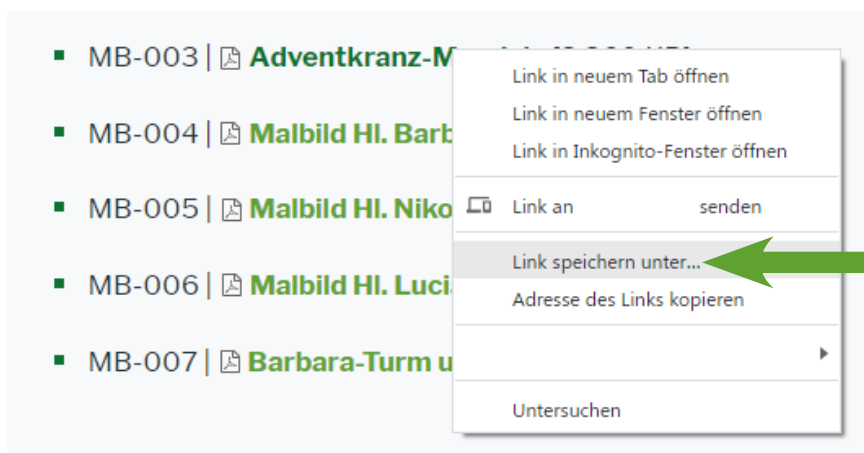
MB-003 | Adventkranz-M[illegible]

MB-004 | Malbild Hl. Barb

MB-005 | Malbild Hl. Niko

MB-006 | Malbild Hl. Luci

MB-007 | Barbara-Turm u

Link in neuem Tab öffnen
Link in neuem Fenster öffnen
Link in Inkognito-Fenster öffnen
Link an senden
Link speichern unter...
Adresse des Links kopieren
Untersuchen